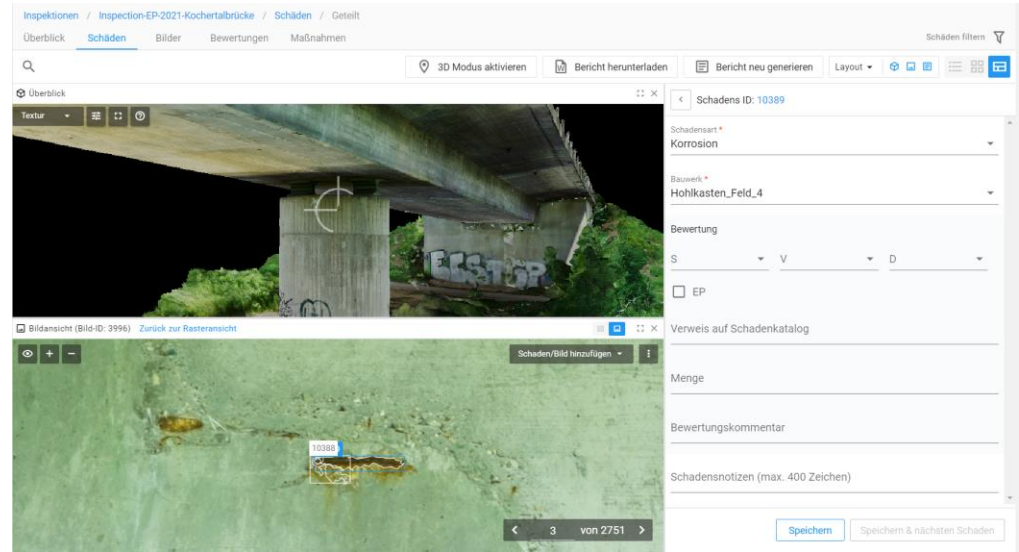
Inspektionen / Inspection-EP-2021-Kochertalbrücke / Schäden / Geteilt

Überblick Schäden Bilder Bewertungen Maßnahmen

Schäden filtern

3D Modus aktivieren Bericht herunterladen Bericht neu generieren Layout

Überblick

Textur

Schadens ID: 10389

Schadensart *
Korrosion

Bauwerk *
Hohlkasten_Feld_4

Bewertung

S V D

EP

Verweis auf Schadenkatalog

Menge

Bewertungskommentar

Schadensnotizen (max. 400 Zeichen)

Bildansicht (Bild-ID: 3996) Zurück zur Rasteransicht

Schaden/Bild hinzufügen

10388

3 von 2751

Speichern Speichern & nächsten Schaden